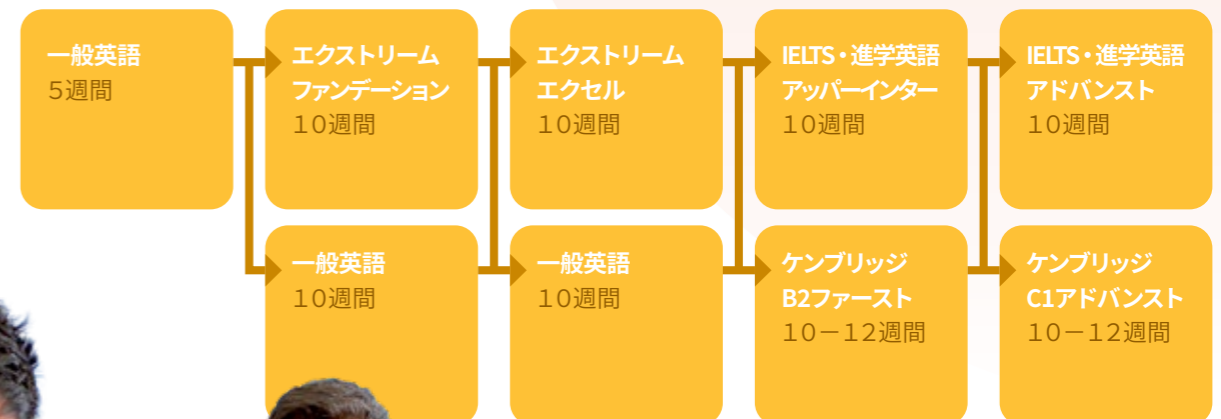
一般英語
5週間

エクストリーム
ファンデーション
10週間

一般英語
10週間

エクストリーム
エクセル
10週間

一般英語
10週間

IELTS・進学英語
アッパーインター
10週間

ケンブリッジ
B2ファースト
10－12週間

IELTS・進学英語
アドバンスト
10週間

ケンブリッジ
C1アドバンスト
10－12週間